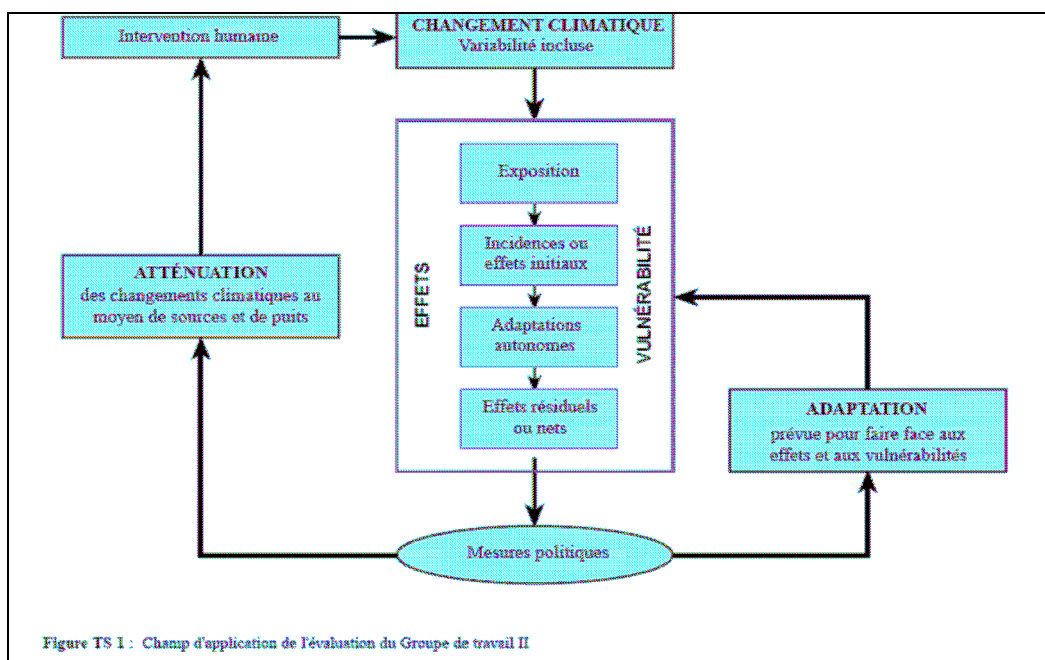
Intervention humaine

CHANGEMENT CLIMATIQUE
Variabilité incluse

EFFETS

VULNÉRABILITÉ

Exposition

Incidences ou effets initiaux

Adaptations autonomes

Effets résiduels ou nets

ATTÉNUATION
des changements climatiques au moyen de sources et de puits

ADAPTATION
prévue pour faire face aux effets et aux vulnérabilités

Mesures politiques

Figure TS 1 : Champ d'application de l'évaluation du Groupe de travail II